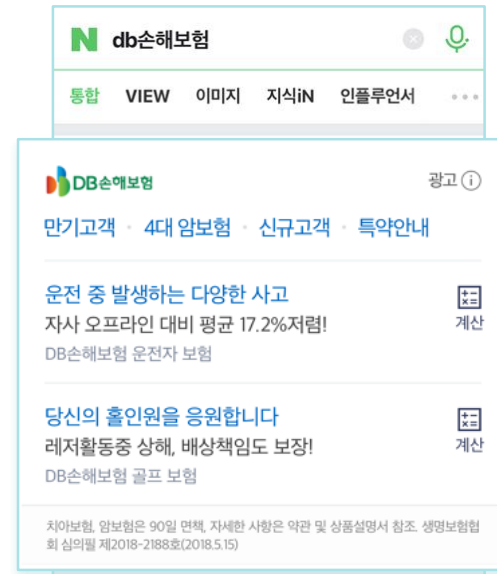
N db손해보험

통합 VIEW 이미지 지식iN 인플루언서 •••

DB손해보험

광고 ⓘ

만기고객 • 4대 암보험 • 신규고객 • 특약안내

운전 중 발생하는 다양한 사고

자사 오프라인 대비 평균 17.2%저렴!

DB손해보험 운전자 보험

계산

당신의 홀인원을 응원합니다

레저활동중 상해, 배상책임도 보장!

DB손해보험 골프 보험

계산

치아보험, 암보험은 90일 면책, 자세한 사항은 약관 및 상품설명서 참조. 생명보험협회 심의필 제2018-2188호(2018.5.15)